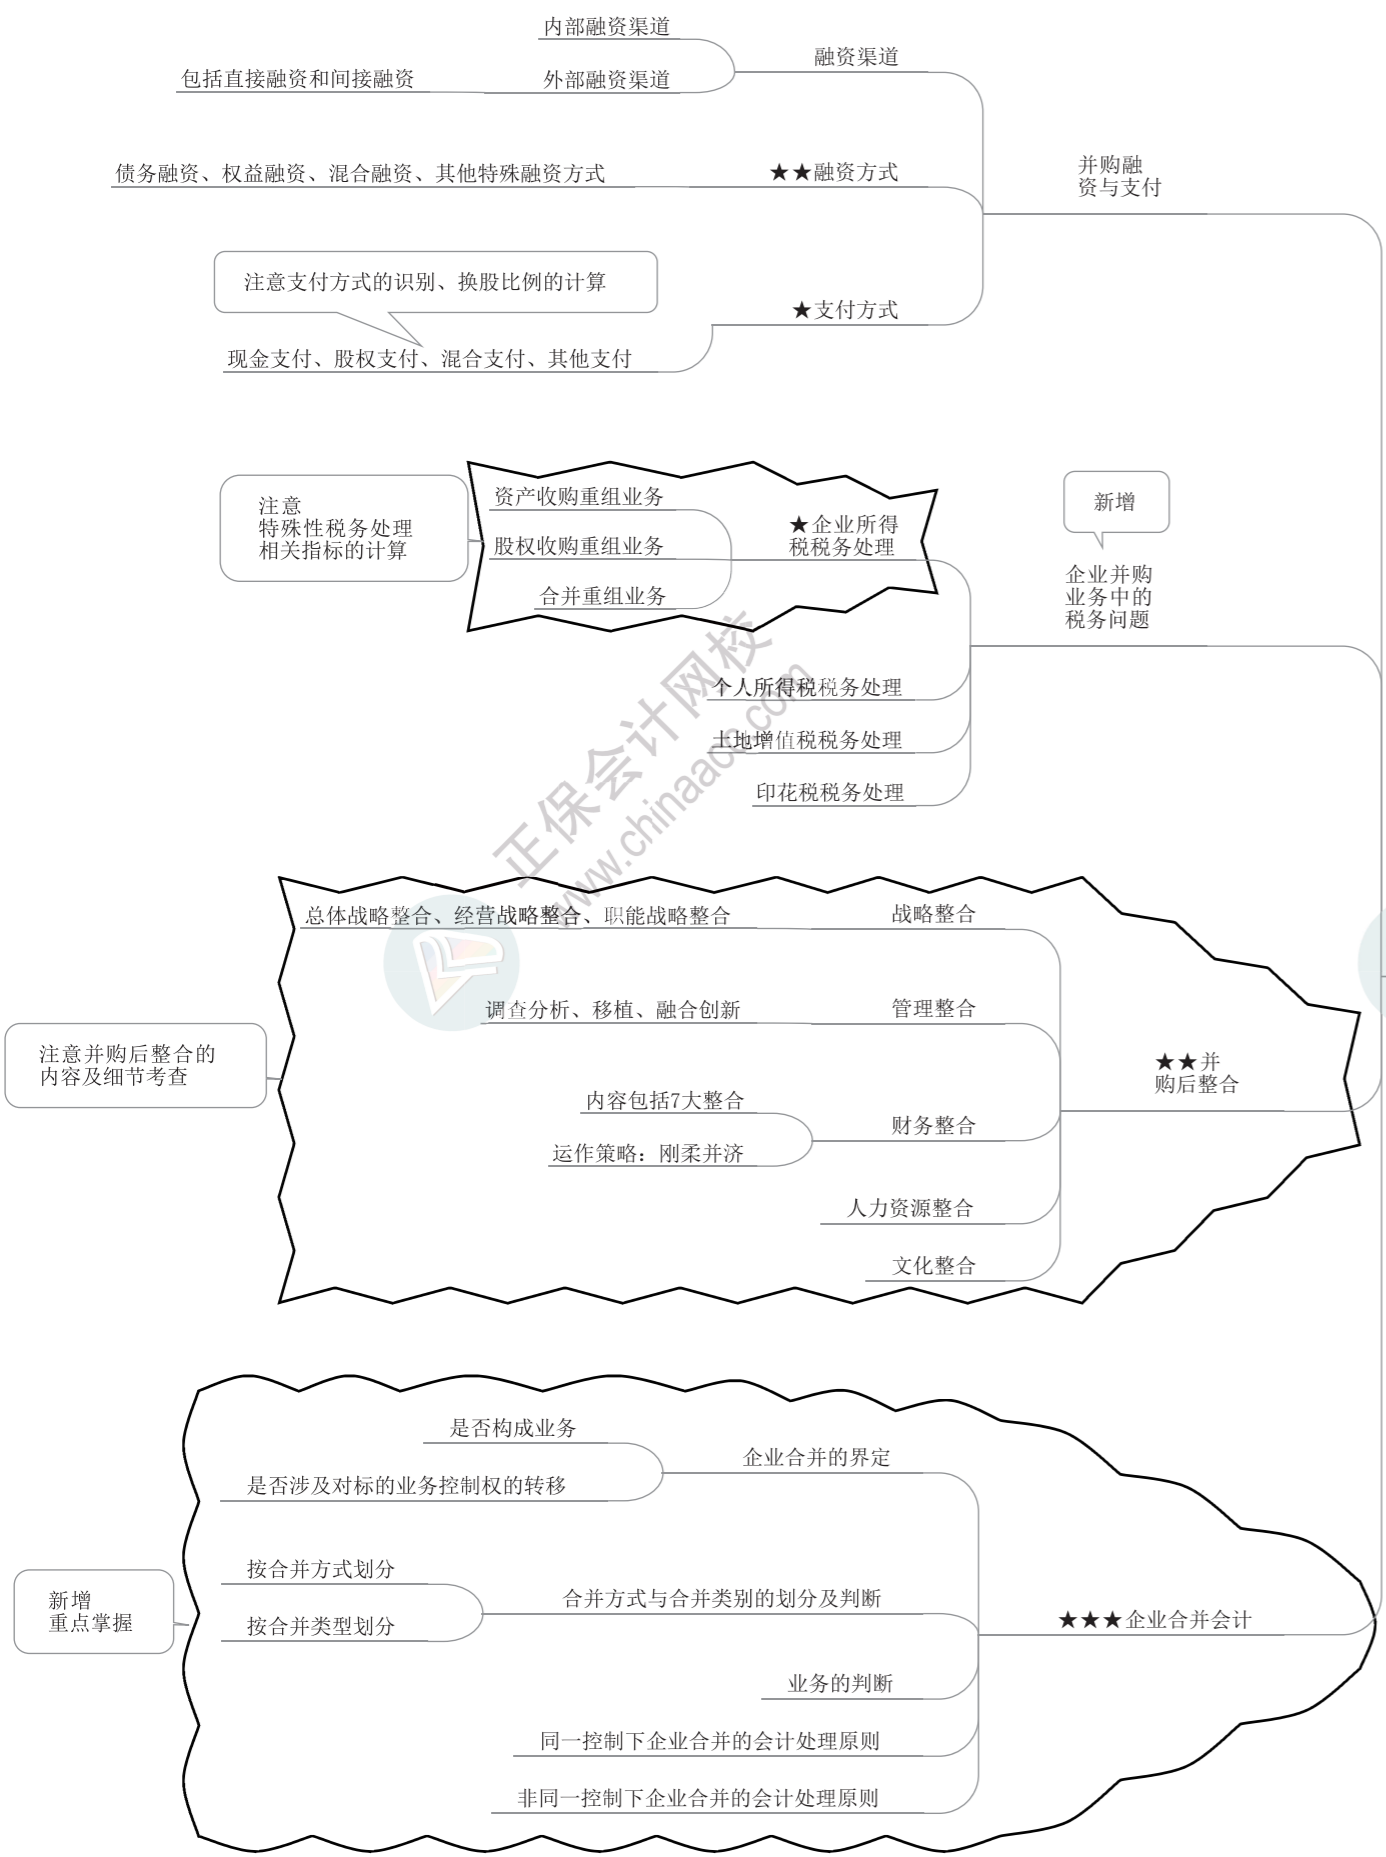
内部融资渠道
外部融资渠道
包括直接融资和间接融资
融资渠道
债务融资、权益融资、混合融资、其他特殊融资方式
★★融资方式
并购融资与支付
注意支付方式的识别、换股比例的计算
★支付方式
现金支付、股权支付、混合支付、其他支付

注意
特殊性税务处理
相关指标的计算
资产收购重组业务
股权收购重组业务
合并重组业务
★企业所得税税务处理
新增
企业并购业务中的税务问题
个人所得税税务处理
土地增值税税务处理
印花税税务处理

正保会计网校
www.chinaacc.com

总体战略整合、经营战略整合、职能战略整合
战略整合
调查分析、移植、融合创新
管理整合
注意并购后整合的内容及细节考查
★★并购后整合
内容包括7大整合
运作策略：刚柔并济
财务整合
人力资源整合
文化整合

是否构成业务
是否涉及对标的业务控制权的转移
企业合并的界定
按合并方式划分
按合并类型划分
合并方式与合并类别的划分及判断
新增
重点掌握
★★★企业合并会计
业务的判断
同一控制下企业合并的会计处理原则
非同一控制下企业合并的会计处理原则